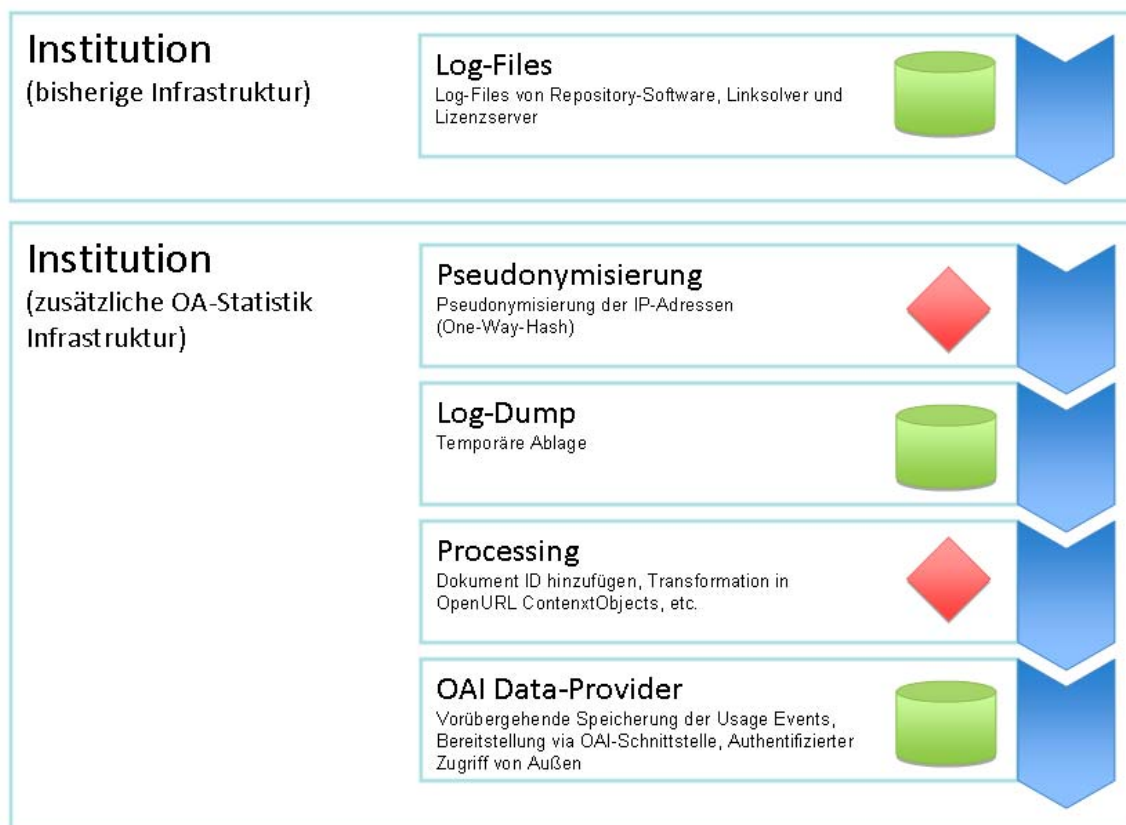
Institution
(bisherige Infrastruktur)

Log-Files
Log-Files von Repository-Software, Linksolver und Lizenzserver

Institution
(zusätzliche OA-Statistik Infrastruktur)

Pseudonymisierung
Pseudonymisierung der IP-Adressen (One-Way-Hash)

Log-Dump
Temporäre Ablage

Processing
Dokument ID hinzufügen, Transformation in OpenURL ContenxtObjects, etc.

OAI Data-Provider
Vorübergehende Speicherung der Usage Events, Bereitstellung via OAI-Schnittstelle, Authentifizierter Zugriff von Außen